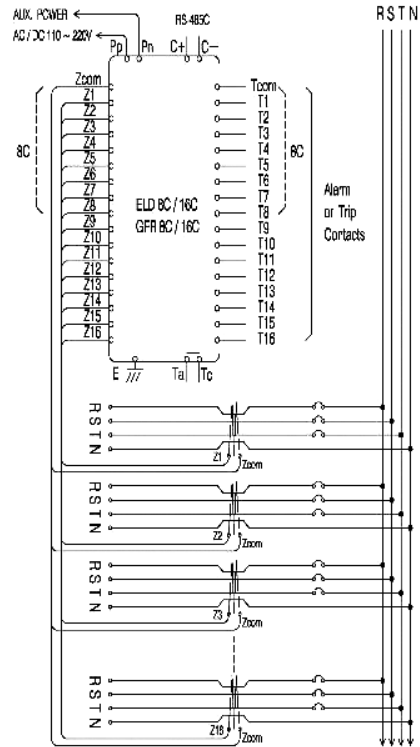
AUX. POWER
AC / DC 110 ~ 220V
RS 485C
Pp Pn C+ C−
R S T N
Zcom
Z1
Z2
Z3
Z4
Z5
Z6
Z7
Z8
Z9
Z10
Z11
Z12
Z13
Z14
Z15
Z16
8C
ELD 8C / 16C
GFR 8C / 16C
Tcom
T1
T2
T3
T4
T5
T6
T7
T8
T9
T10
T11
T12
T13
T14
T15
T16
8C
Alarm or Trip Contacts
E
Ta Tc
R S T N
Z1 Zcom
R S T N
Z2 Zcom
R S T N
Z3 Zcom
R S T N
Z16 Zcom